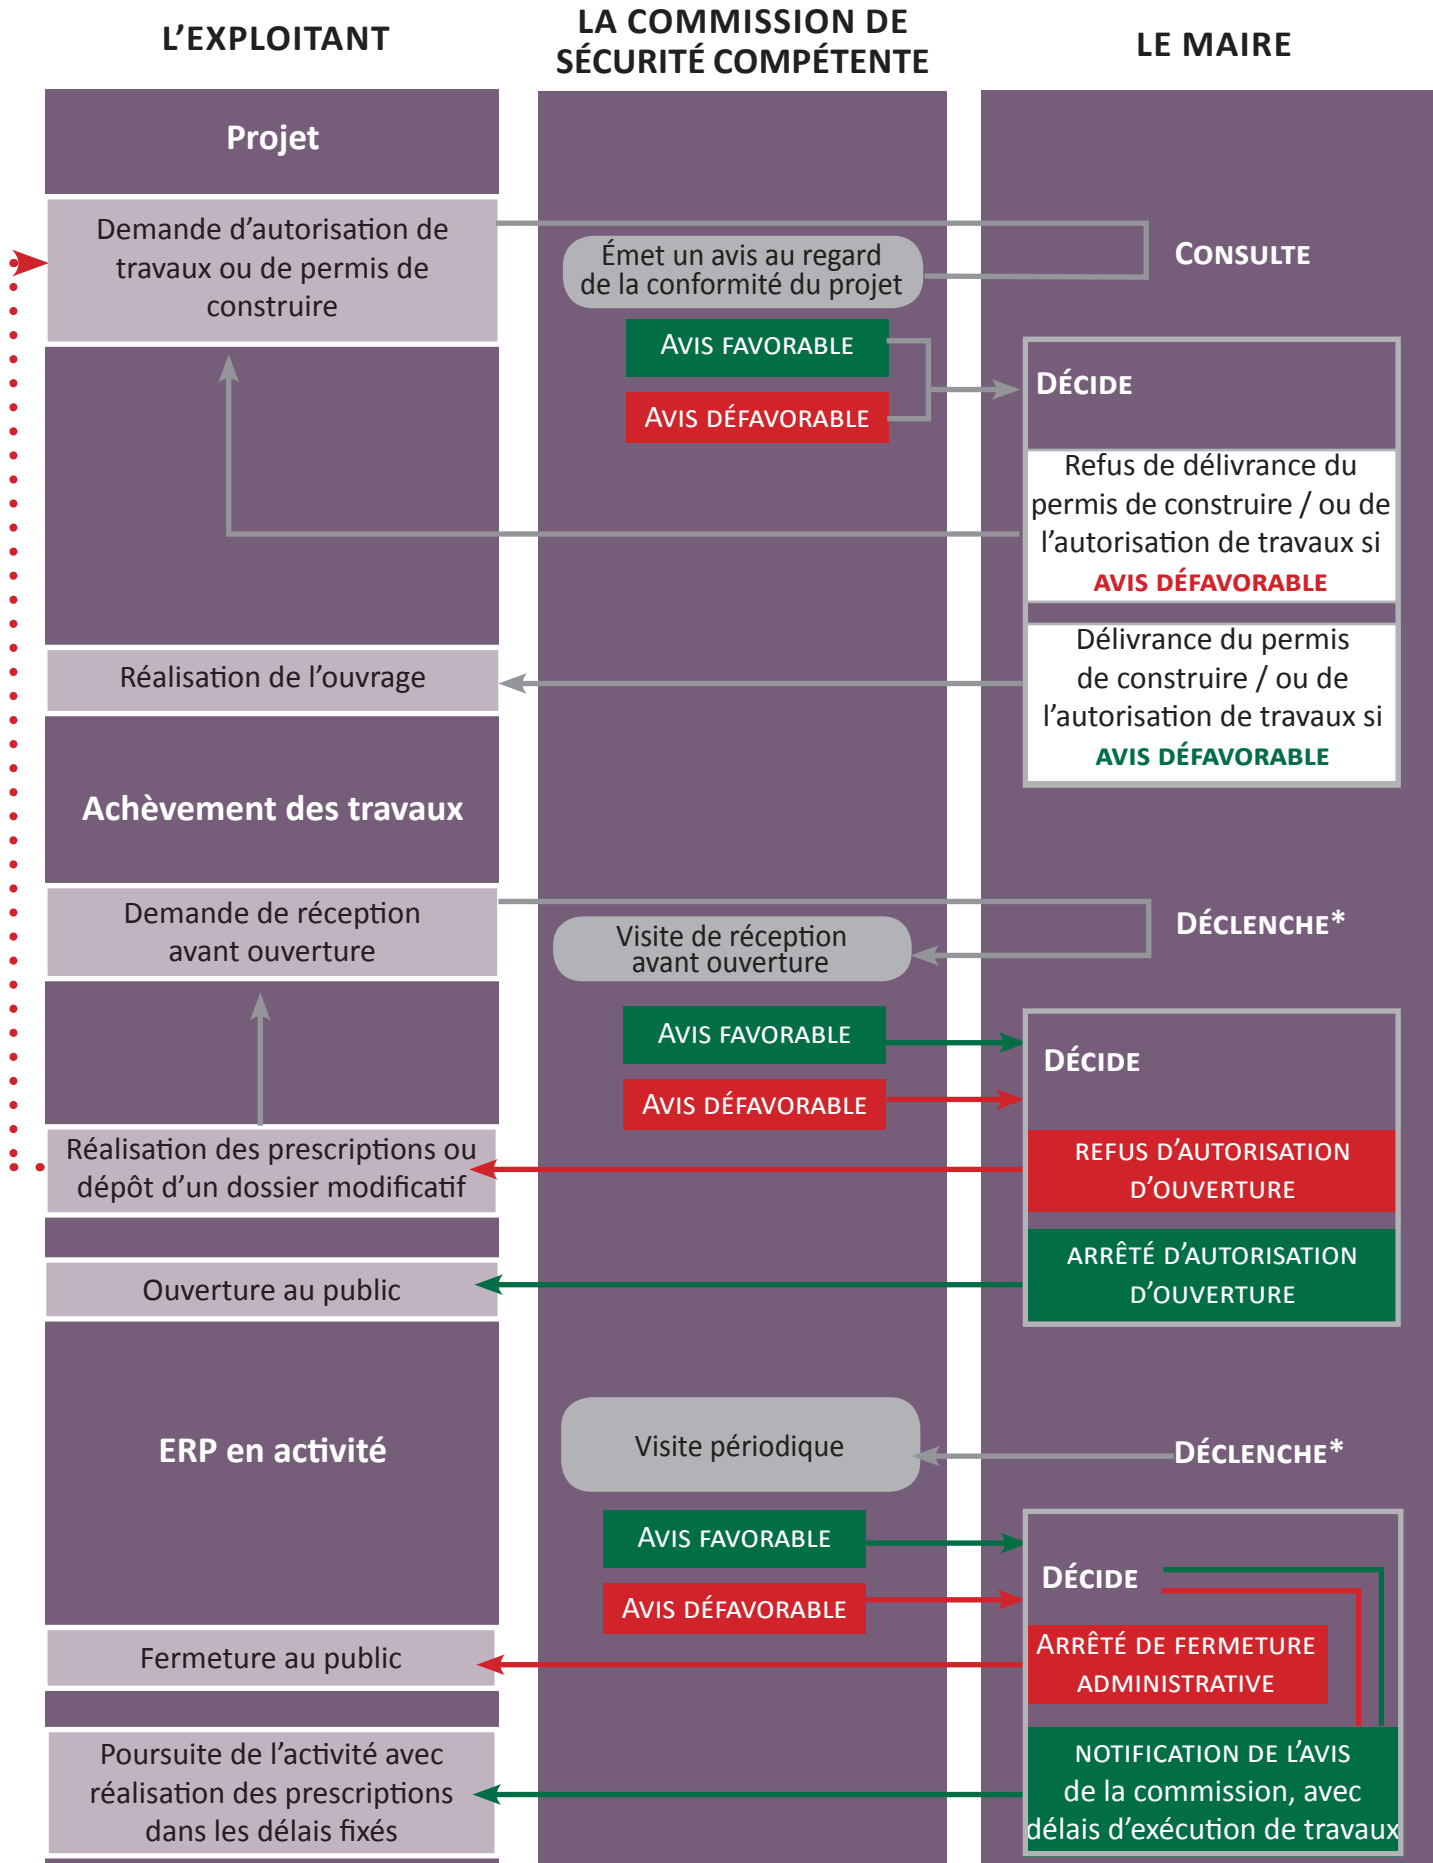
L'EXPLOITANT

LA COMMISSION DE SÉCURITÉ COMPÉTENTE

LE MAIRE

Projet

Demande d'autorisation de travaux ou de permis de construire

Émet un avis au regard de la conformité du projet

CONSULTE

AVIS FAVORABLE

AVIS DÉFAVORABLE

DÉCIDE

Refus de délivrance du permis de construire / ou de l'autorisation de travaux si AVIS DÉFAVORABLE

Réalisation de l'ouvrage

Délivrance du permis de construire / ou de l'autorisation de travaux si AVIS DÉFAVORABLE

Achèvement des travaux

Demande de réception avant ouverture

Visite de réception avant ouverture

DÉCLENCHE*

AVIS FAVORABLE

AVIS DÉFAVORABLE

DÉCIDE

Réalisation des prescriptions ou dépôt d'un dossier modificatif

REFUS D'AUTORISATION D'OUVERTURE

ARRÊTÉ D'AUTORISATION D'OUVERTURE

Ouverture au public

ERP en activité

Visite périodique

DÉCLENCHE*

AVIS FAVORABLE

AVIS DÉFAVORABLE

DÉCIDE

ARRÊTÉ DE FERMETURE ADMINISTRATIVE

Fermeture au public

Poursuite de l'activité avec réalisation des prescriptions dans les délais fixés

NOTIFICATION DE L'AVIS de la commission, avec délais d'exécution de travaux